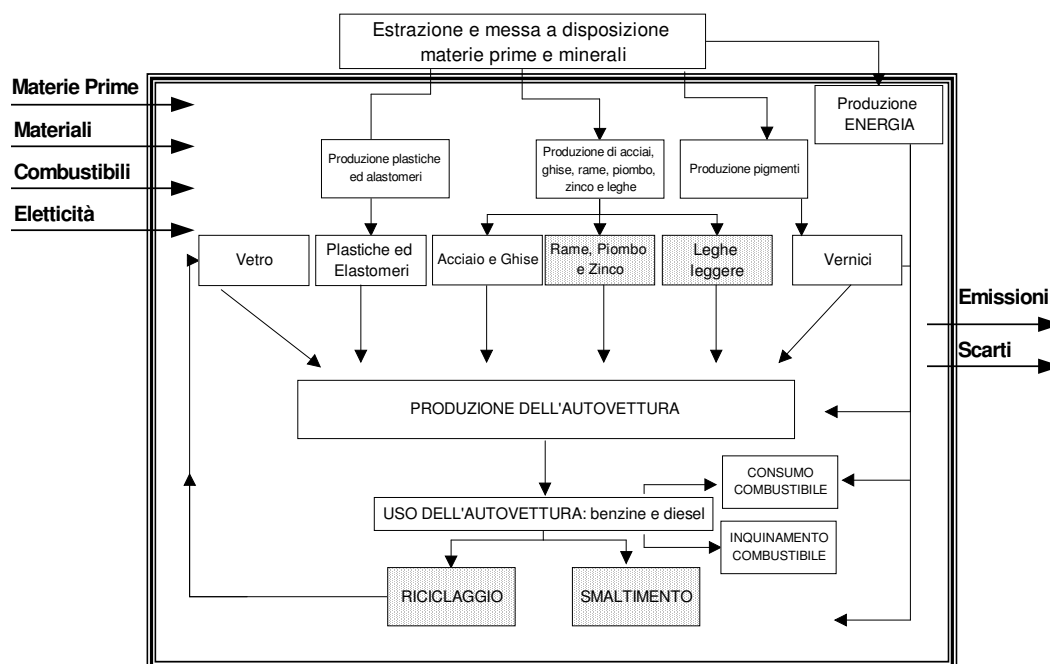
Estrazione e messa a disposizione materie prime e minerali

Materie Prime

Materiali

Combustibili

Eletticità

Produzione plastiche ed alastomeri

Produzione di acciai, ghise, rame, piombo, zinco e leghe

Produzione pigmenti

Produzione ENERGIA

Vetro

Plastiche ed Elastomeri

Acciaio e Ghise

Rame, Piombo e Zinco

Leghe leggere

Vernici

Emissioni

Scarti

PRODUZIONE DELL'AUTOVETTURA

CONSUMO COMBUSTIBILE

USO DELL'AUTOVETTURA: benzine e diesel

INQUINAMENTO COMBUSTIBILE

RICICLAGGIO

SMALTIMENTO